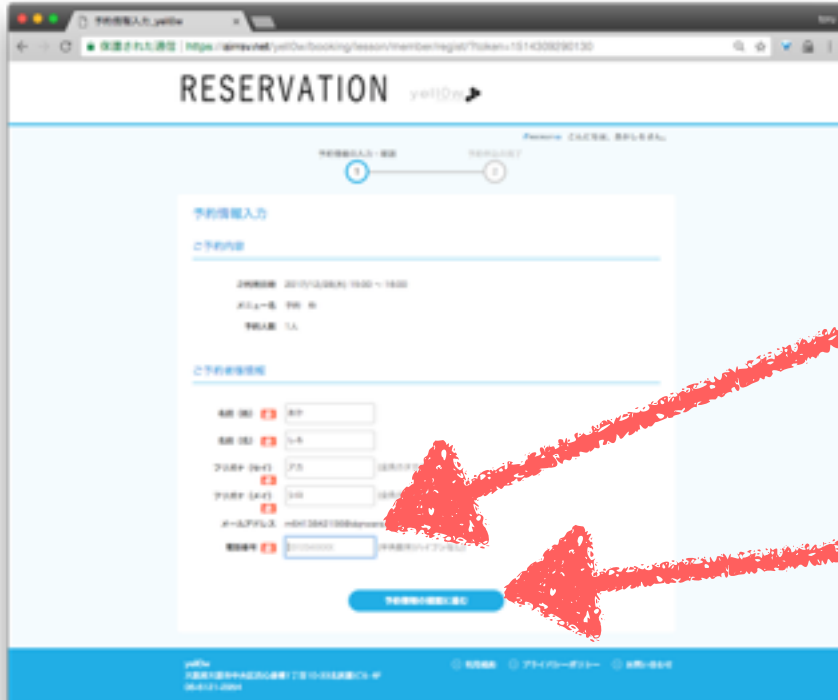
予約情報入力_yellOw

保護された通信 | https://airrsv.net/yellOw/booking/lesson/member/regist/?token=1514309290130

RESERVATION yellOw

予約情報入力

ご予約内容

ご利用日時 2017/12/28(木) 15:00 ～ 16:00

メニュー名 予約

予約人数 1人

ご予約者情報

名前（姓） 必須

名前（名） 必須

フリガナ（セイ） 必須

フリガナ（メイ） 必須

メールアドレス

電話番号 必須

予約情報の確認に進む

yellOw

利用規約 プライバシーポリシー お問い合わせ